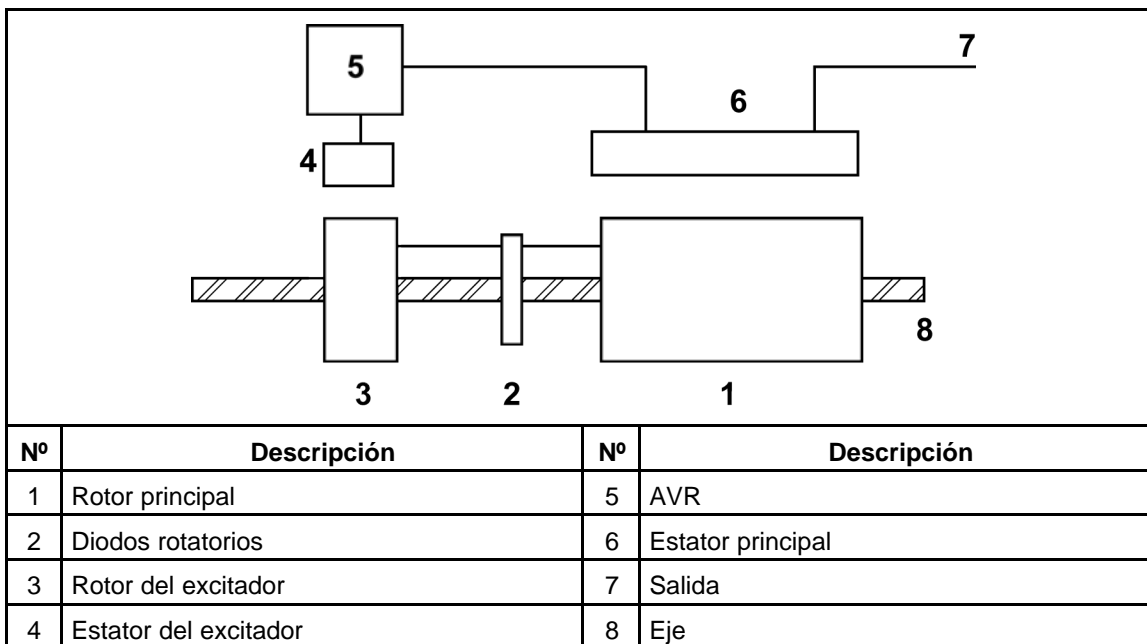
5

7

6

4

8

3 2 1

| Nº | Descripción | Nº | Descripción |
|---|---|---|---|
| 1 | Rotor principal | 5 | AVR |
| 2 | Diodos rotatorios | 6 | Estator principal |
| 3 | Rotor del excitador | 7 | Salida |
| 4 | Estator del excitador | 8 | Eje |